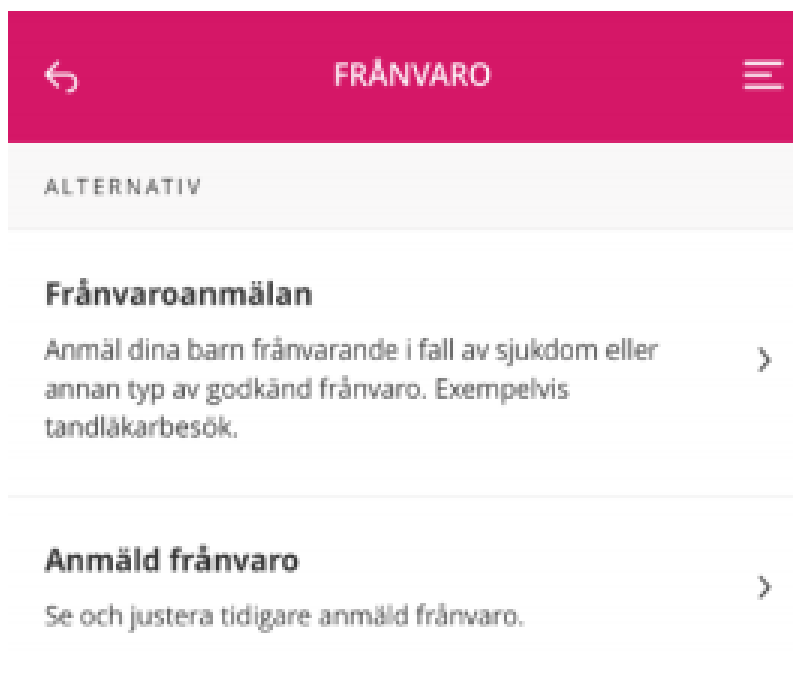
FRÅNVARO

ALTERNATIV

Frånvaroanmälan

Anmäl dina barn frånvarande i fall av sjukdom eller annan typ av godkänd frånvaro. Exempelvis tandläkarbesök.

Anmäld frånvaro

Se och justera tidigare anmäld frånvaro.